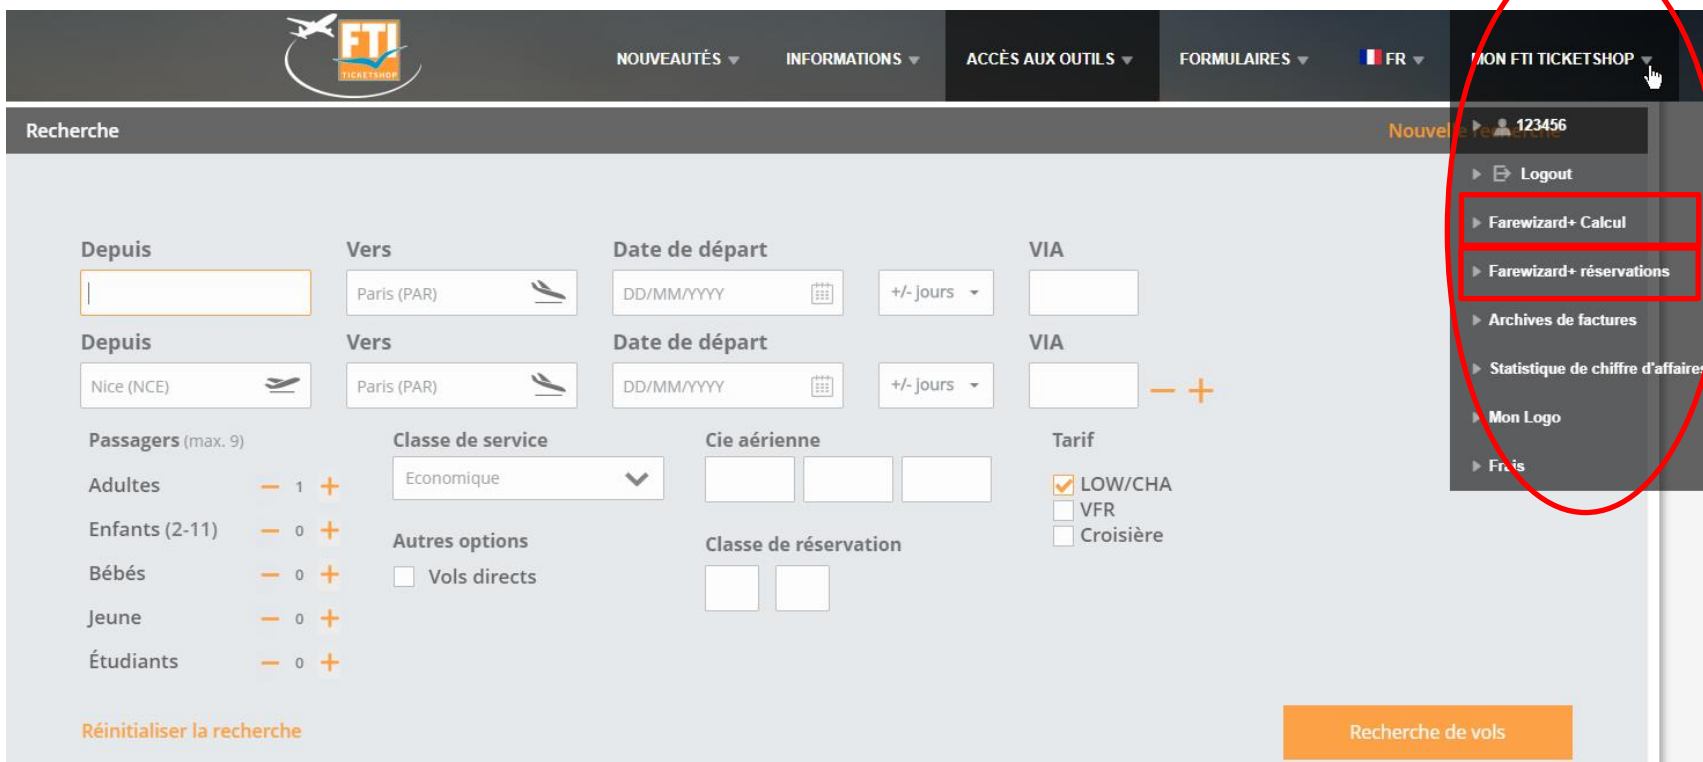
FTI TICKETSHOP

NOUVEAUTÉS ▾ INFORMATIONS ▾ ACCÈS AUX OUTILS ▾ FORMULAIRES ▾ FR ▾ MON FTI TICKETSHOP ▾

Recherche

Nouvelle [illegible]

123456
Logout
Farewizard+ Calcul
Farewizard+ réservations
Archives de factures
Statistique de chiffre d'affaires
Mon Logo
Frais

Depuis | Vers | Date de départ | VIA

Paris (PAR) | DD/MM/YYYY | +/- jours

Depuis | Vers | Date de départ | VIA

Nice (NCE) | Paris (PAR) | DD/MM/YYYY | +/- jours

Passagers (max. 9)

Adultes 1
Enfants (2-11) 0
Bébés 0
Jeune 0
Étudiants 0

Classe de service
Economique

Autres options
Vols directs

Cie aérienne

Classe de réservation

Tarif
LOW/CHA
VFR
Croisière

Réinitialiser la recherche

Recherche de vols